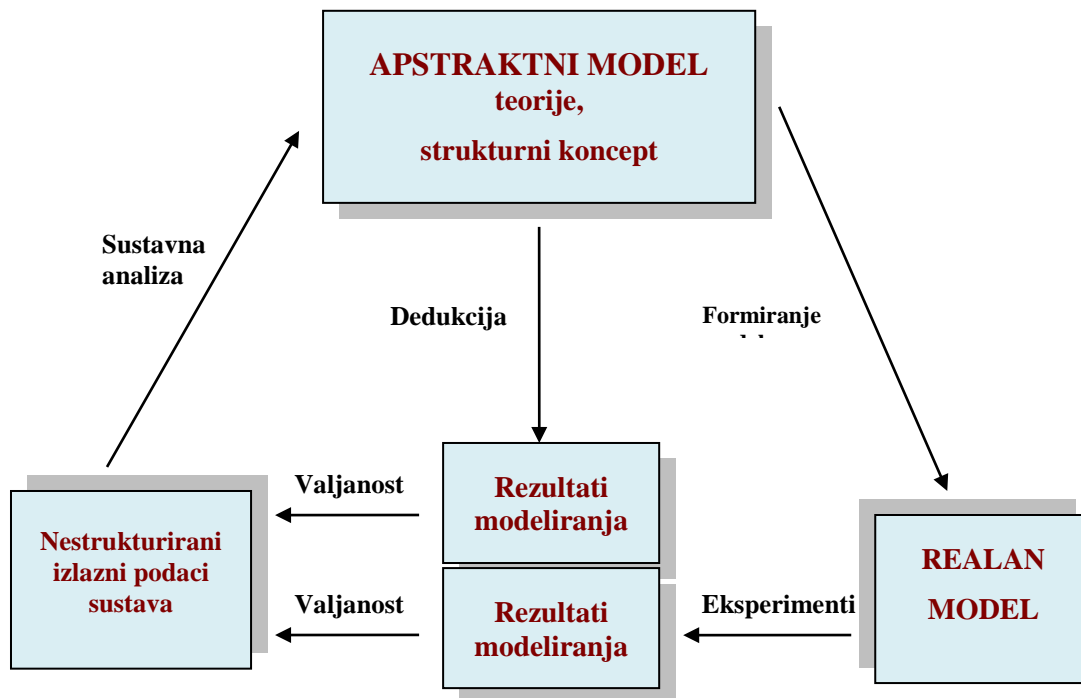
APSTRAKTNI MODEL
teorije,
strukturni koncept

Sustavna analiza

Dedukcija

Formiranje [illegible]

Valjanost

Rezultati modeliranja

Nestrukturirani izlazni podaci sustava

Valjanost

Rezultati modeliranja

Eksperimenti

REALAN MODEL